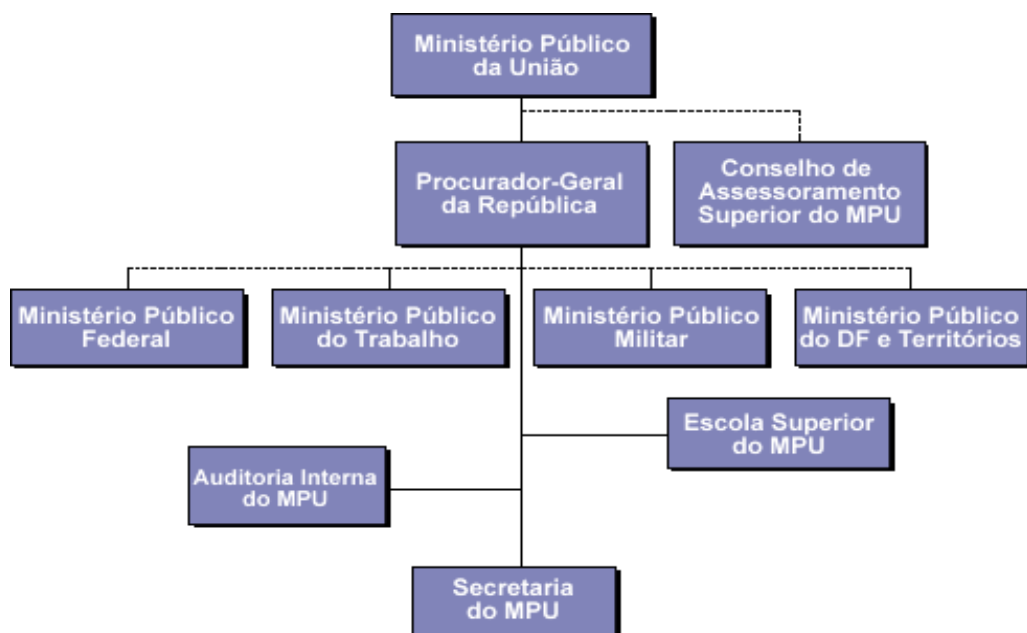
Ministério Público da União

Procurador-Geral da República

Conselho de Assessoramento Superior do MPU

Ministério Público Federal

Ministério Público do Trabalho

Ministério Público Militar

Ministério Público do DF e Territórios

Escola Superior do MPU

Auditoria Interna do MPU

Secretaria do MPU